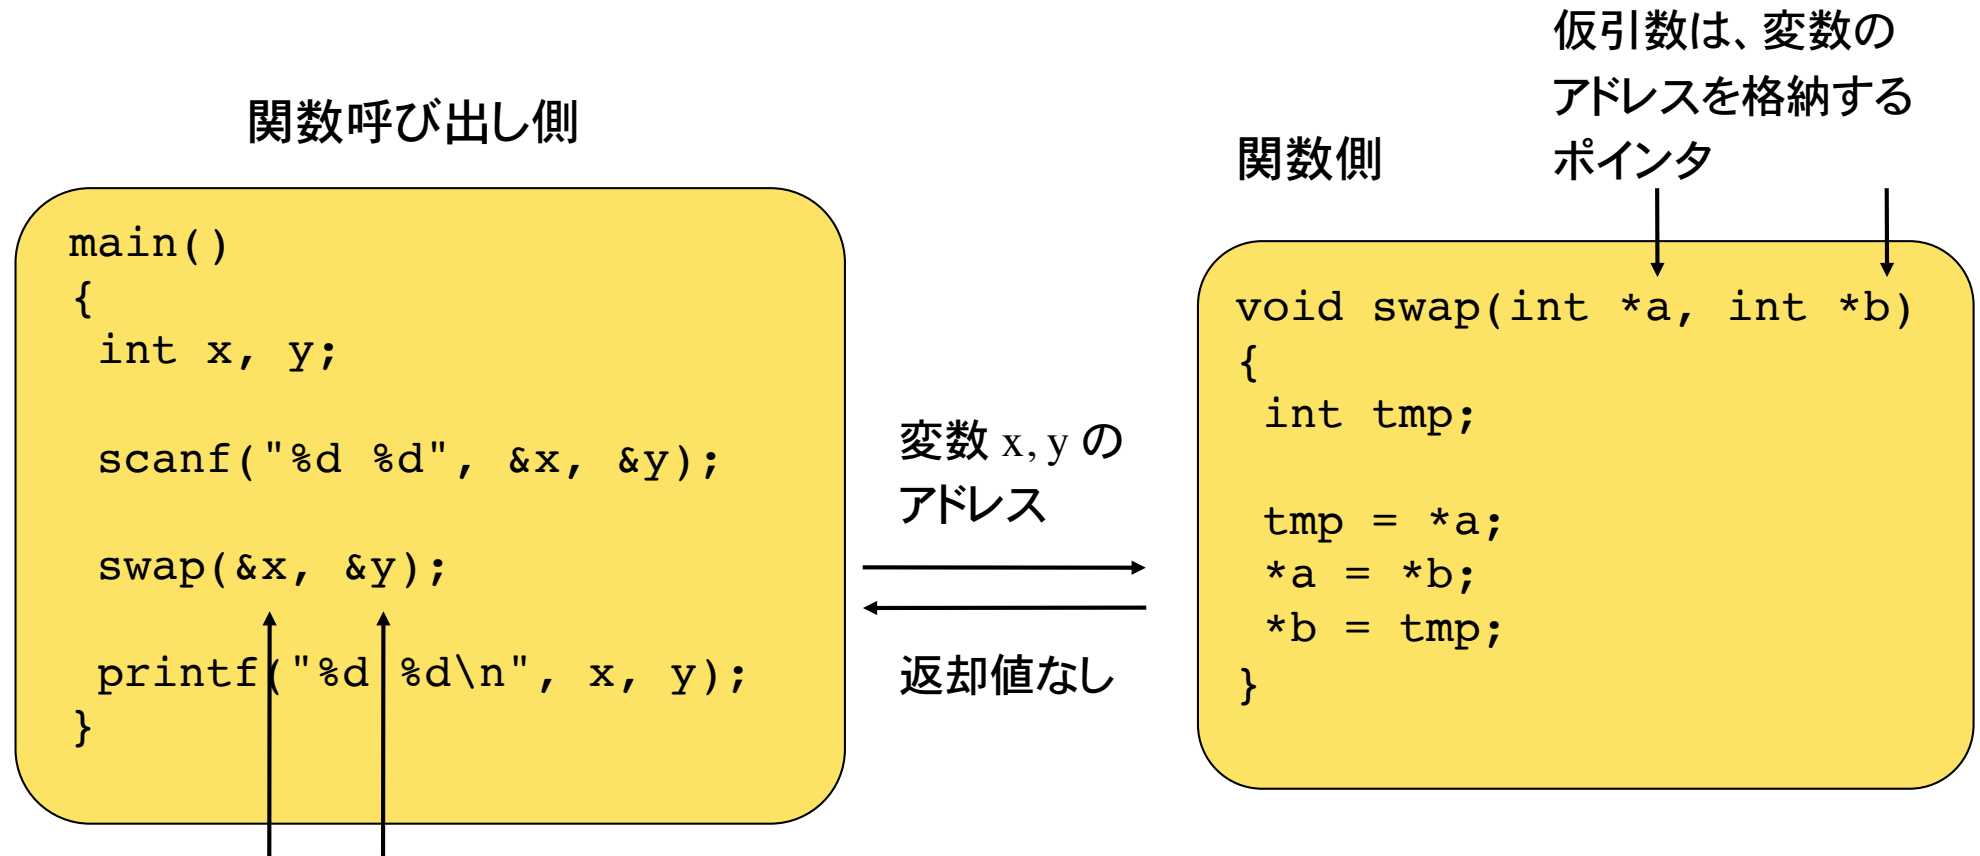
関数呼び出し側

main()
{
 int x, y;

 scanf("%d %d", &x, &y);

 swap(&x, &y);

 printf("%d %d\n", x, y);
}

変数 x, y の
アドレス

返却値なし

関数側

仮引数は、変数の
アドレスを格納する
ポインタ

void swap(int *a, int *b)
{
 int tmp;

 tmp = *a;
 *a = *b;
 *b = tmp;
}